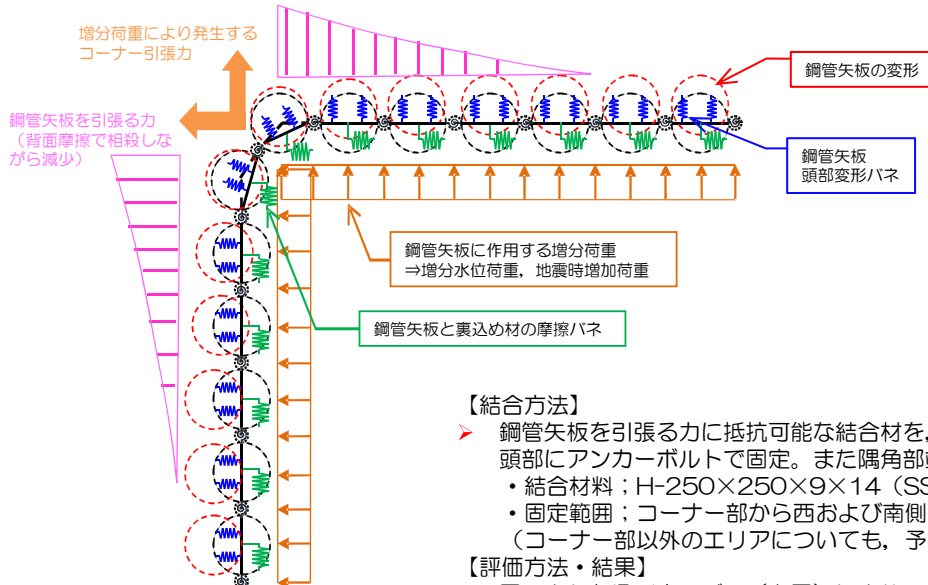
増分荷重により発生する
コーナー引張力

鋼管矢板の変形

鋼管矢板を引張る力
（背面摩擦で相殺しながら減少）

鋼管矢板
頭部変形バネ

鋼管矢板に作用する増分荷重
⇒増分水位荷重，地震時増加荷重

鋼管矢板と裏込め材の摩擦バネ

【結合方法】
➢ 鋼管矢板を引張る力に抵抗可能な結合材を，頭部にアンカーボルトで固定。また隅角部
・結合材料；H-250×250×9×14（SS
・固定範囲；コーナー部から西および南側
（コーナー部以外のエリアについても，予
【評価方法・結果】